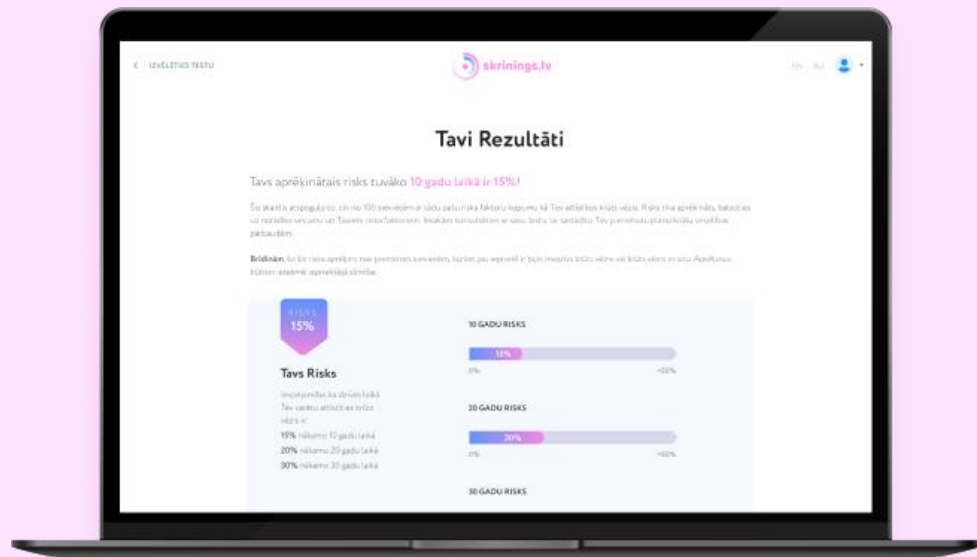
‹ IZVĒLĒTIES TESTU

skrinings.lv

EN RU

Tavi Rezultāti

Tavs aprēķinātais risks tuvāko 10 gadu laikā ir 15%!

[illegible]

Brīdinām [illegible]

RISKS
15%

Tavs Risks

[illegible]
15% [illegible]
20% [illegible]
30% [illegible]

10 GADU RISKS
15%
0% 100%

20 GADU RISKS
20%
0% 100%

30 GADU RISKS